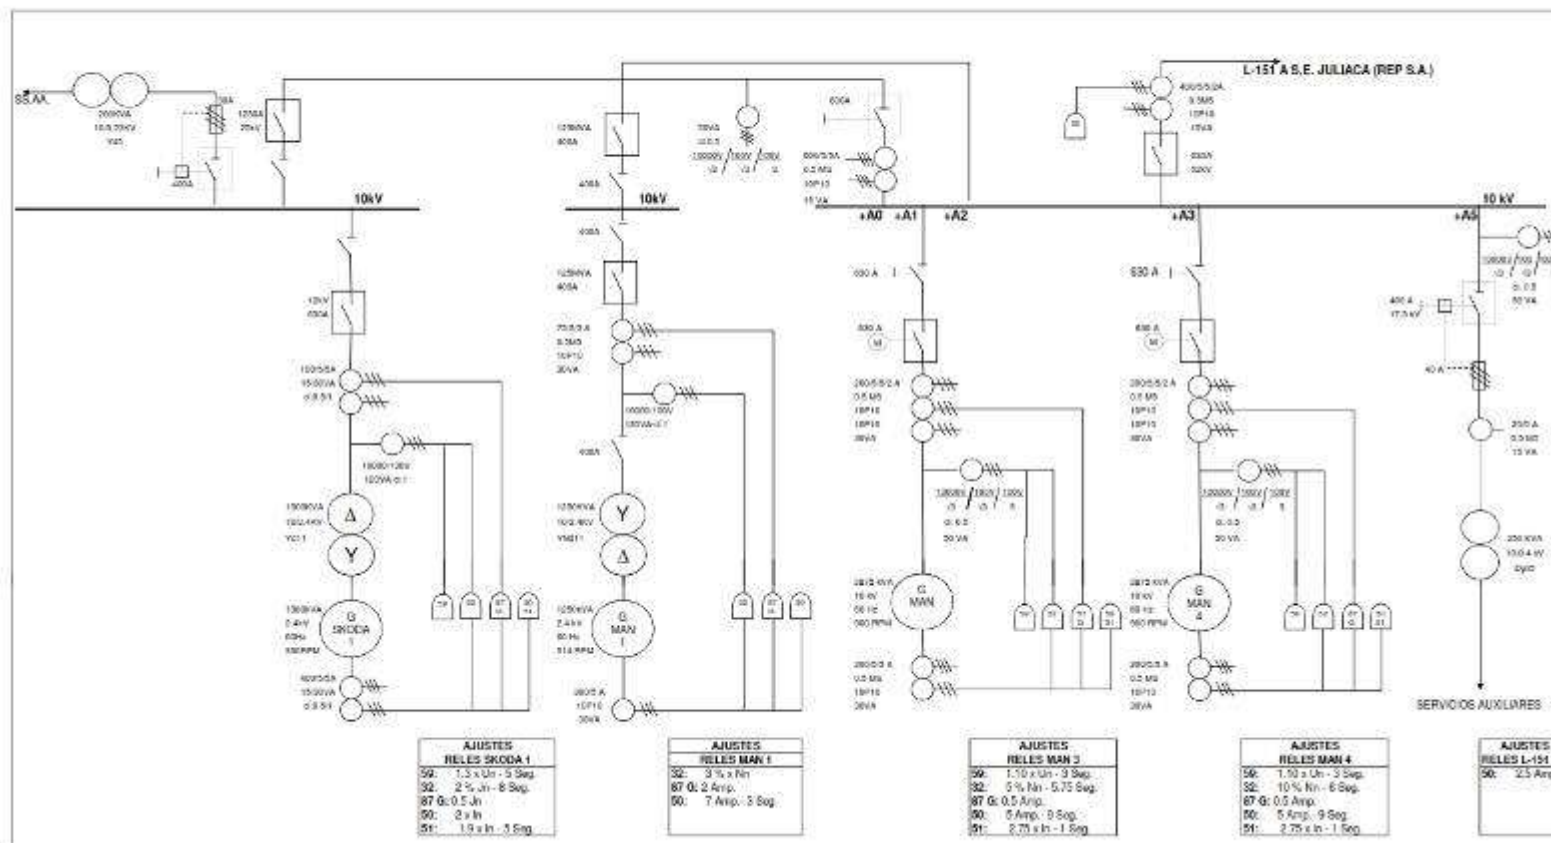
SS.AA.

L-151 A S.E. JULIACA (REP S.A.)

10kV

10kV

+A0 +A1 +A2

+A3

+A5

10 kV

630 A

630 A

G SKODA 1

G MAN 1

G MAN

G MAN 4

SERVICIOS AUXILIARES

| AJUSTES RELES SKODA 1 |
|---|
| 59: 1.3 x Un - 5 Seg. |
| 32: 2 % Jn - 8 Seg. |
| 87 G: 0.5 Jn |
| 50: 2 x In |
| 51: 1.9 x In - 5 Seg. |

| AJUSTES RELES MAN 1 |
|---|
| 32: 3 % x Nn |
| 87 G: 2 Amp. |
| 50: 7 Amp. - 3 Seg. |

| AJUSTES RELES MAN 3 |
|---|
| 59: 1.10 x Un - 3 Seg. |
| 32: 5 % Nn - 5.75 Seg. |
| 87 G: 0.5 Amp. |
| 50: 5 Amp. - 9 Seg. |
| 51: 2.75 x In - 1 Seg. |

| AJUSTES RELES MAN 4 |
|---|
| 59: 1.10 x Un - 3 Seg. |
| 32: 10 % Nn - 6 Seg. |
| 87 G: 0.5 Amp. |
| 50: 5 Amp. - 9 Seg. |
| 51: 2.75 x In - 1 Seg. |

| AJUSTES RELES L-151 |
|---|
| 50: 2.5 Am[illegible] |